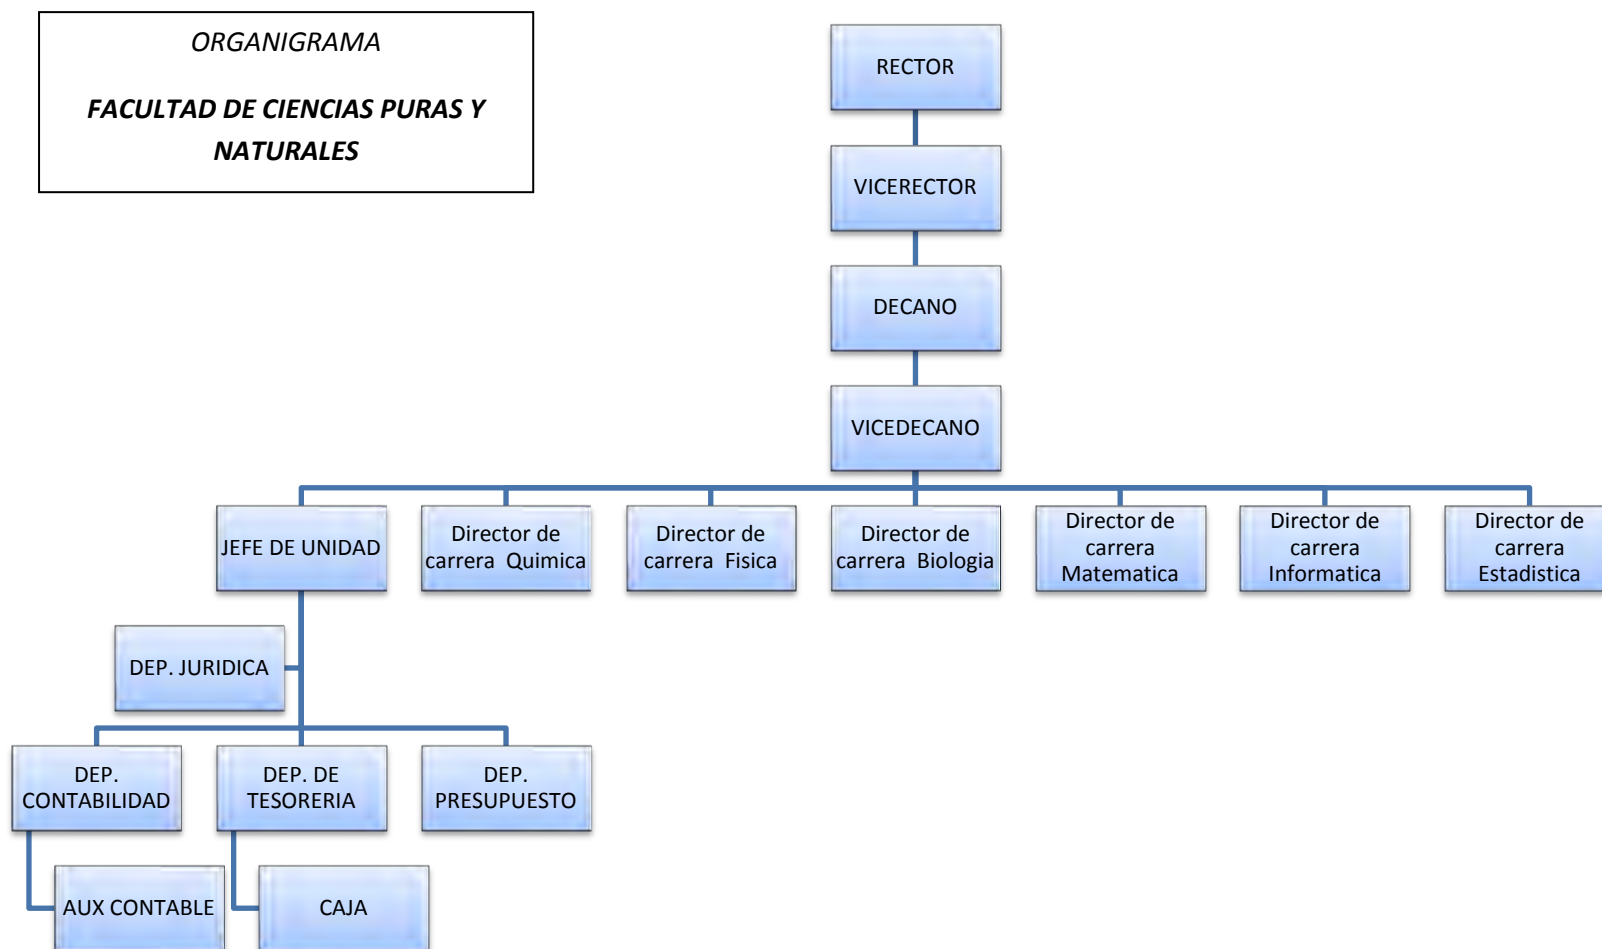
ORGANIGRAMA

FACULTAD DE CIENCIAS PURAS Y NATURALES

RECTOR

VICERECTOR

DECANO

VICEDECANO

JEFE DE UNIDAD

Director de carrera Quimica

Director de carrera Fisica

Director de carrera Biologia

Director de carrera Matematica

Director de carrera Informatica

Director de carrera Estadistica

DEP. JURIDICA

DEP. CONTABILIDAD

DEP. DE TESORERIA

DEP. PRESUPUESTO

AUX CONTABLE

CAJA